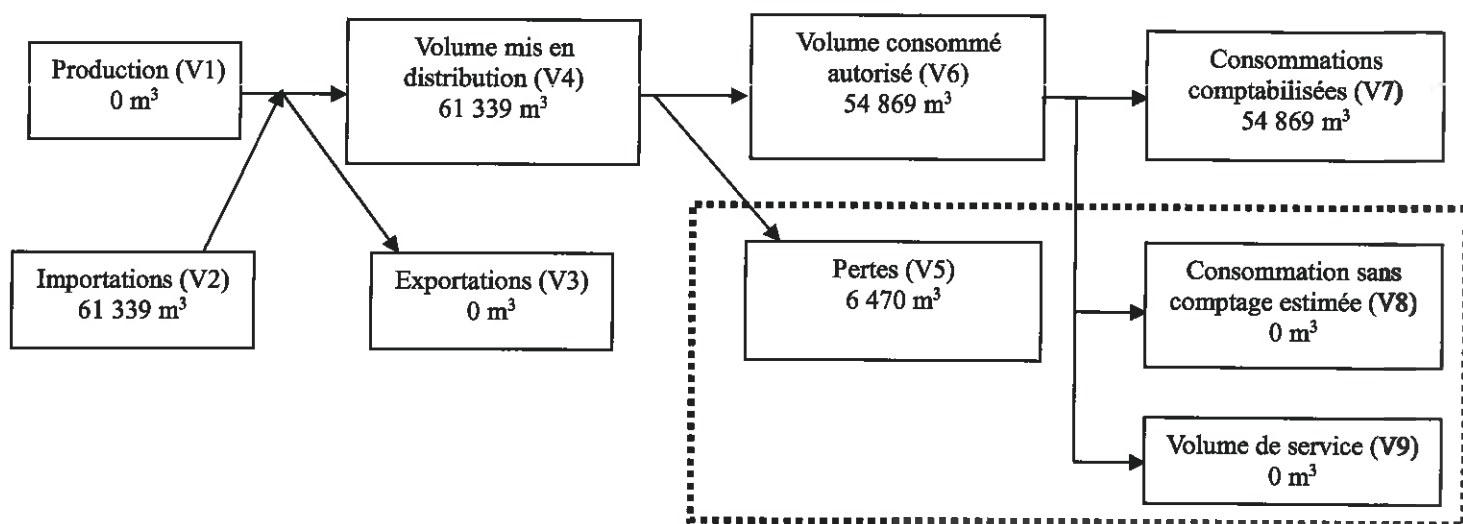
Production (V1)
0 m$^3$

Volume mis en distribution (V4)
61 339 m$^3$

Volume consommé autorisé (V6)
54 869 m$^3$

Consommations comptabilisées (V7)
54 869 m$^3$

Importations (V2)
61 339 m$^3$

Exportations (V3)
0 m$^3$

Pertes (V5)
6 470 m$^3$

Consommation sans comptage estimée (V8)
0 m$^3$

Volume de service (V9)
0 m$^3$